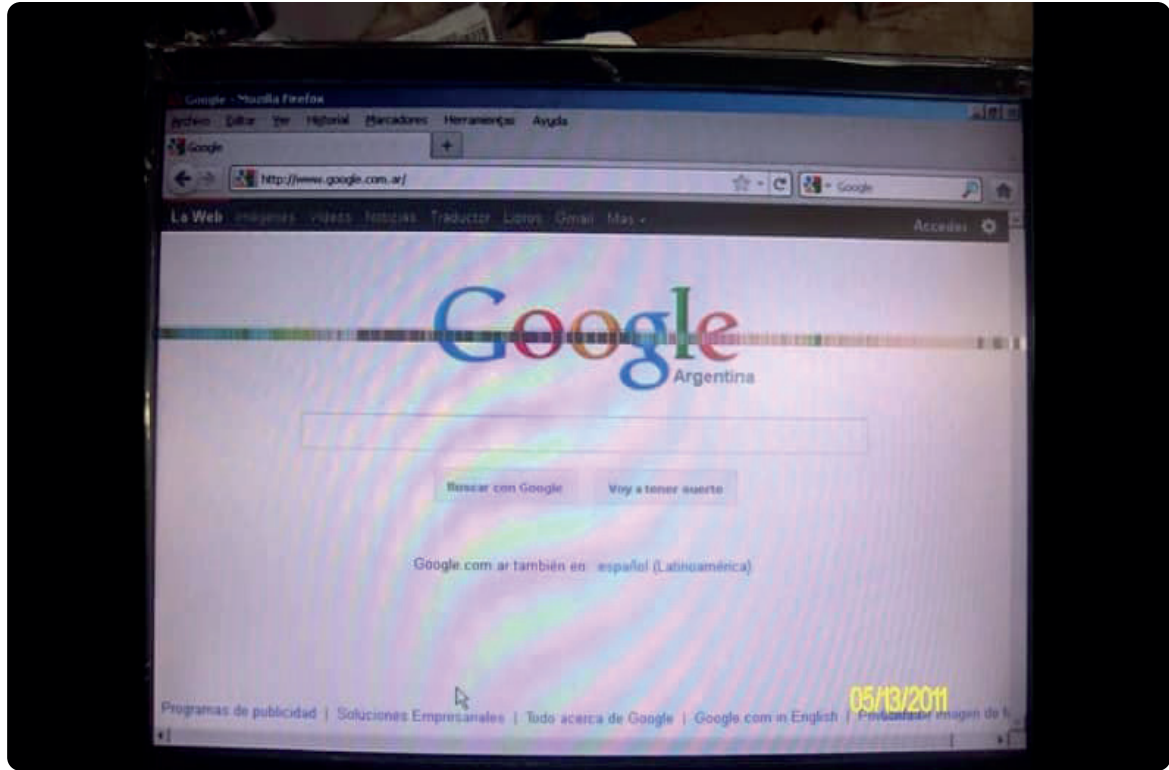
Google - Mozilla Firefox

Archivo Editar Ver Historial Marcadores Herramientas Ayuda

Google

+

http://www.google.com.ar/

Google

La Web Imágenes Videos Noticias Traductor Libros Gmail Más -

Acceder

Google

Argentina

Buscar con Google

Voy a tener suerte

Google.com.ar también en: español (Latinoamérica)

Programas de publicidad | Soluciones Empresariales | Todo acerca de Google | Google.com in English | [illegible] imagen de f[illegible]

05/13/2011